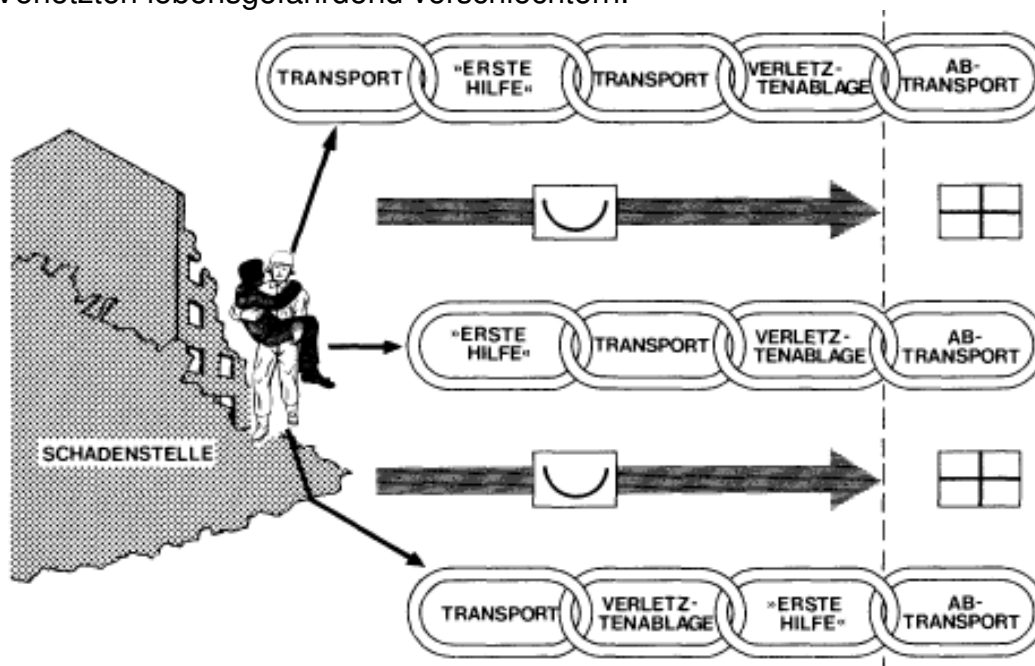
Verletzten lebensgefährdend verschlechtern.

TRANSPORT »ERSTE HILFE« TRANSPORT VERLETZTENABLAGE ABTRANSPORT

»ERSTE HILFE« TRANSPORT VERLETZTENABLAGE ABTRANSPORT

SCHADENSTELLE

TRANSPORT VERLETZTENABLAGE »ERSTE HILFE« ABTRANSPORT